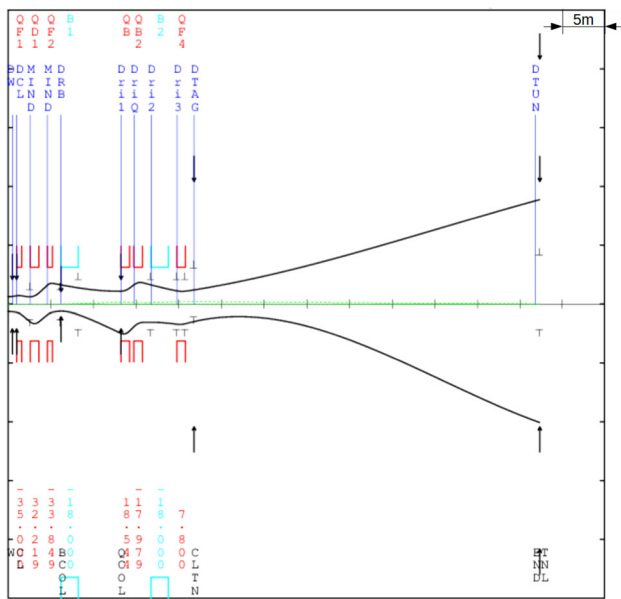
5m

QF1 QD1 QF2 B1 QB1 QB2 B2 QF4

BWL DCL MIND MIND DRB Dri1 DriQ Dri2 Dri3 DTAG DTUN

-35.02 32.19 38.49 -18.00 18.59 -17.47 -18.00 78.00
-35.02 -18.99 38.49 -18.00 -15.49 -17.49 -18.00 7.00

WC DL BCOL QCOL CLTN ETNNDL